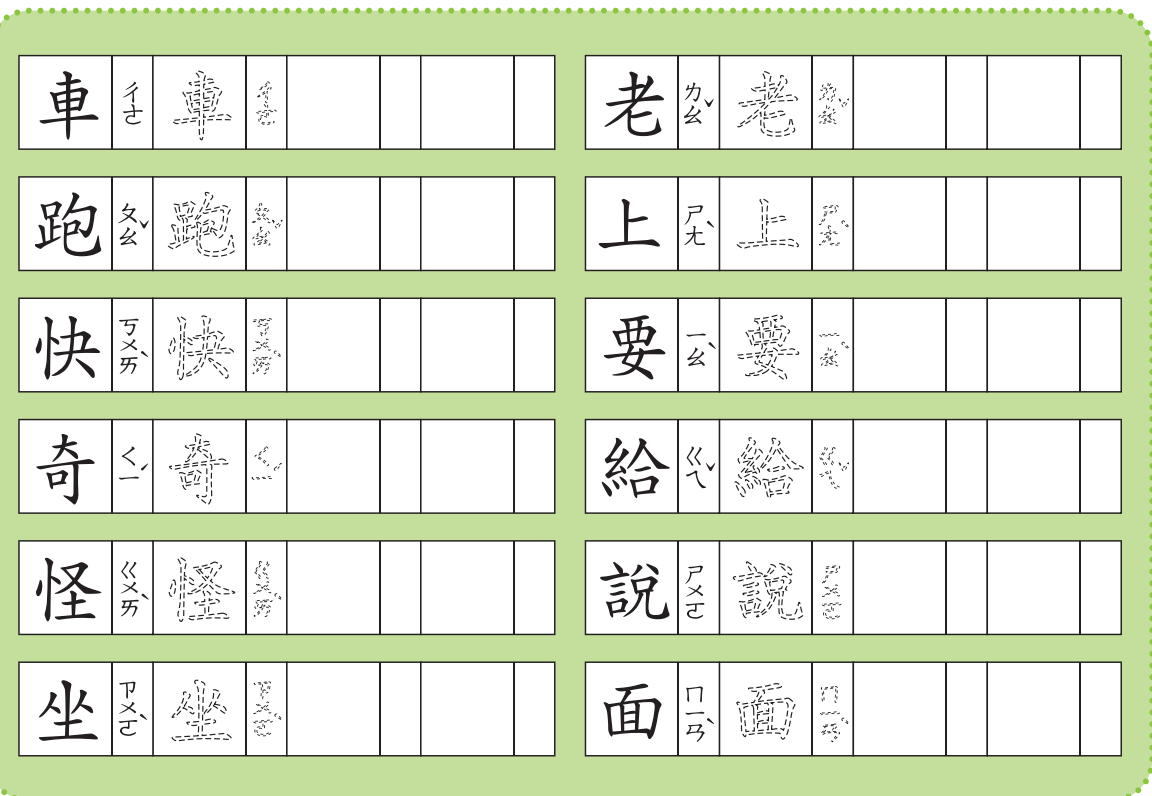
| 車 | ㄔㄜ | 車 | ㄔㄜ | | | | |
|---|---|---|---|---|---|---|---|
| 跑 | ㄆㄠˇ | 跑 | ㄆㄠˇ | | | | |
| 快 | ㄎㄨㄞˋ | 快 | ㄎㄨㄞˋ | | | | |
| 奇 | ㄑㄧˊ | 奇 | ㄑㄧˊ | | | | |
| 怪 | ㄍㄨㄞˋ | 怪 | ㄍㄨㄞˋ | | | | |
| 坐 | ㄗㄨㄛˋ | 坐 | ㄗㄨㄛˋ | | | | |

| 老 | ㄌㄠˇ | 老 | ㄌㄠˇ | | | | |
|---|---|---|---|---|---|---|---|
| 上 | ㄕㄤˋ | 上 | ㄕㄤˋ | | | | |
| 要 | ㄧㄠˋ | 要 | ㄧㄠˋ | | | | |
| 給 | ㄍㄟˇ | 給 | ㄍㄟˇ | | | | |
| 說 | ㄕㄨㄛ | 說 | ㄕㄨㄛ | | | | |
| 面 | ㄇㄧㄢˋ | 面 | ㄇㄧㄢˋ | | | | |